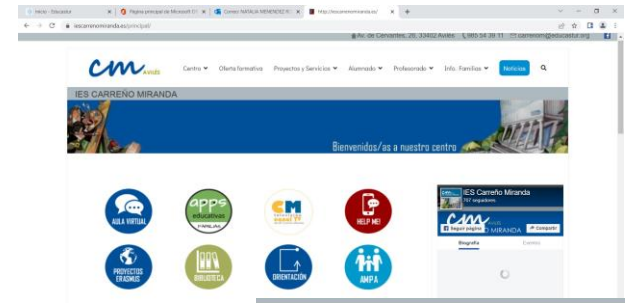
Inicio - Educastur | Página principal de Microsoft Of | Correo: NATALIA MENENDEZ R | http://iescarrenomiranda.es/ | +

iescarrenomiranda.es/principal/

Av. de Cervantes, 26, 33402 Avilés | 985 54 39 11 | carrenom@educastur.org

CM Avilés | Centro | Oferta formativa | Proyectos y Servicios | Alumnado | Profesorado | Info. Familias | Noticias

IES CARREÑO MIRANDA

Bienvenidos/as a nuestro centro

AULA VIRTUAL | apps educativas FAMILIAS | CM | HELP ME!

PROYECTOS ERASMUS | BIBLIOTECA | ORIENTACIÓN | AMPA

IES Carreño Miranda
797 seguidores

CM Avilés MIRANDA

Seguir página | Compartir

Biografía | Eventos